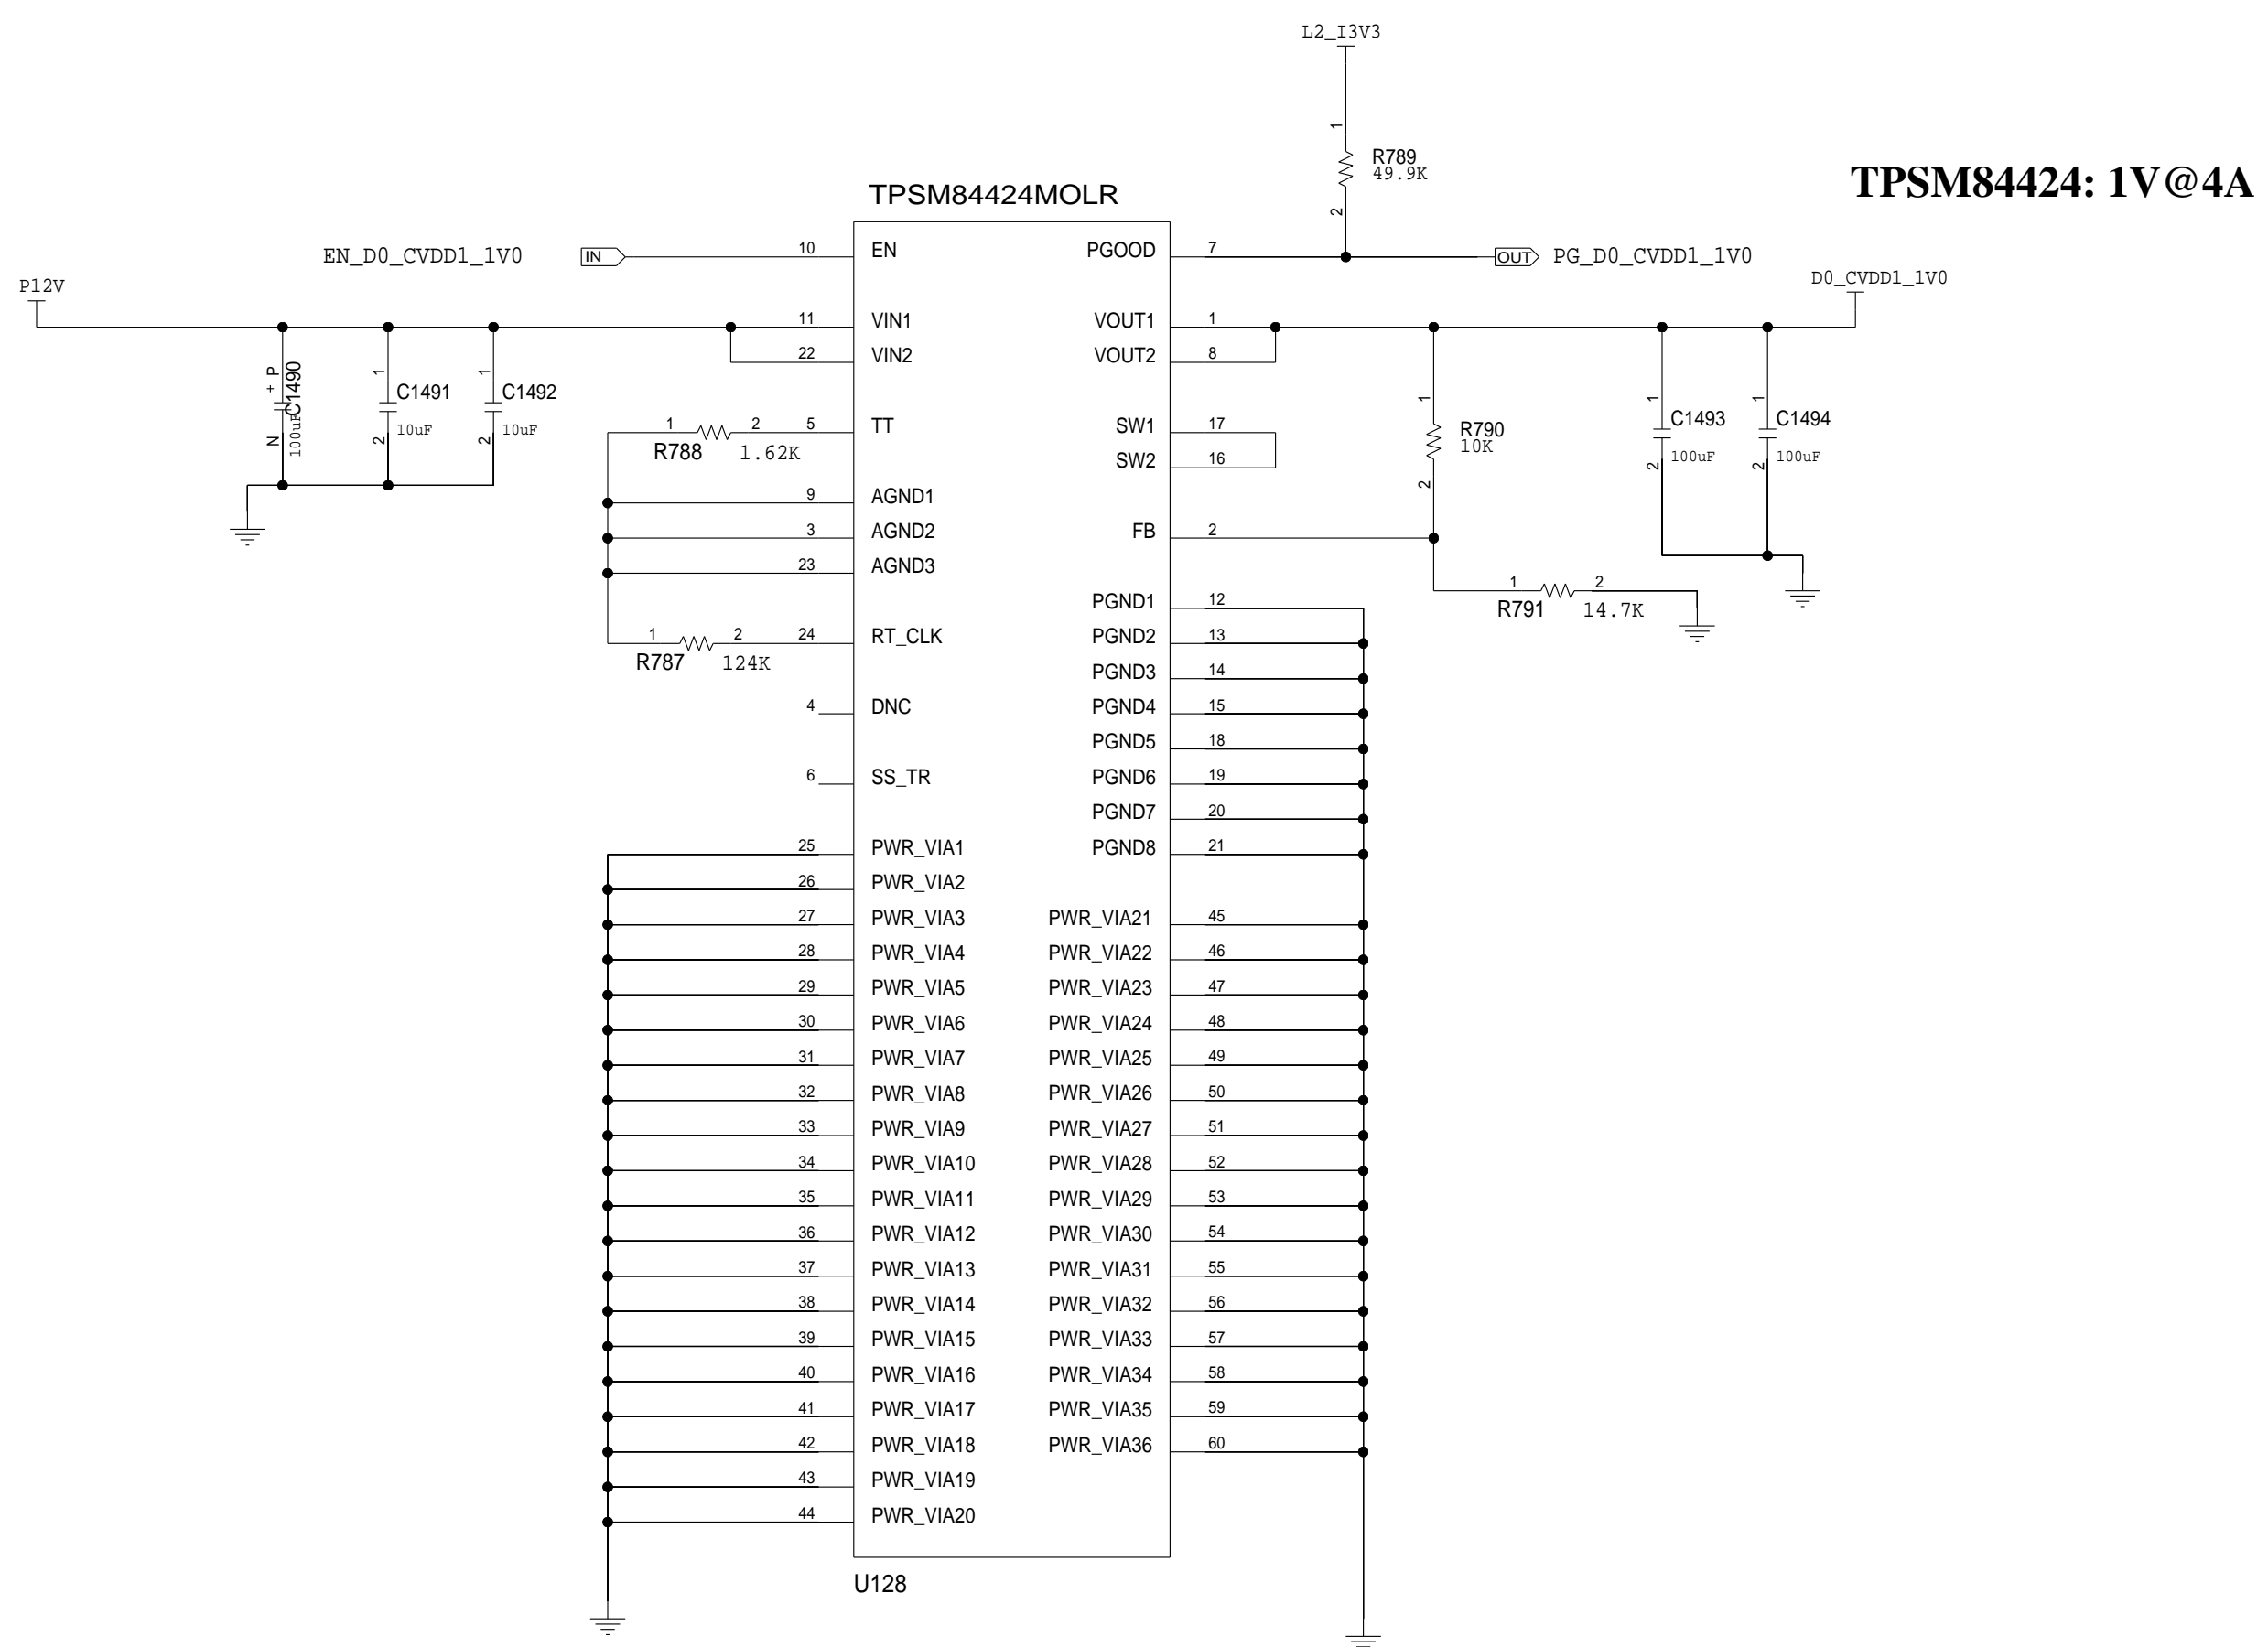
L2_I3V3

1
R789
49.9K
2

TPSM84424: 1V@4A

TPSM84424MOLR

EN_D0_CVDD1_1V0
IN
10 EN
PGOOD 7
OUT PG_D0_CVDD1_1V0

P12V
D0_CVDD1_1V0

11 VIN1
VOUT1 1
22 VIN2
VOUT2 8

+ P
C1490
100uF
N
1
C1491
10uF
2
1
C1492
10uF
2

1 R788 2 1.62K
5 TT
SW1 17
SW2 16

1
R790
10K
2

1
C1493
100uF
2
1
C1494
100uF
2

9 AGND1
3 AGND2
FB 2
23 AGND3

PGND1 12
1 R791 2 14.7K

1 R787 2 124K
24 RT_CLK
PGND2 13
PGND3 14
4 DNC
PGND4 15
PGND5 18
6 SS_TR
PGND6 19
PGND7 20
25 PWR_VIA1
PGND8 21
26 PWR_VIA2
27 PWR_VIA3
PWR_VIA21 45
28 PWR_VIA4
PWR_VIA22 46
29 PWR_VIA5
PWR_VIA23 47
30 PWR_VIA6
PWR_VIA24 48
31 PWR_VIA7
PWR_VIA25 49
32 PWR_VIA8
PWR_VIA26 50
33 PWR_VIA9
PWR_VIA27 51
34 PWR_VIA10
PWR_VIA28 52
35 PWR_VIA11
PWR_VIA29 53
36 PWR_VIA12
PWR_VIA30 54
37 PWR_VIA13
PWR_VIA31 55
38 PWR_VIA14
PWR_VIA32 56
39 PWR_VIA15
PWR_VIA33 57
40 PWR_VIA16
PWR_VIA34 58
41 PWR_VIA17
PWR_VIA35 59
42 PWR_VIA18
PWR_VIA36 60
43 PWR_VIA19
44 PWR_VIA20

U128